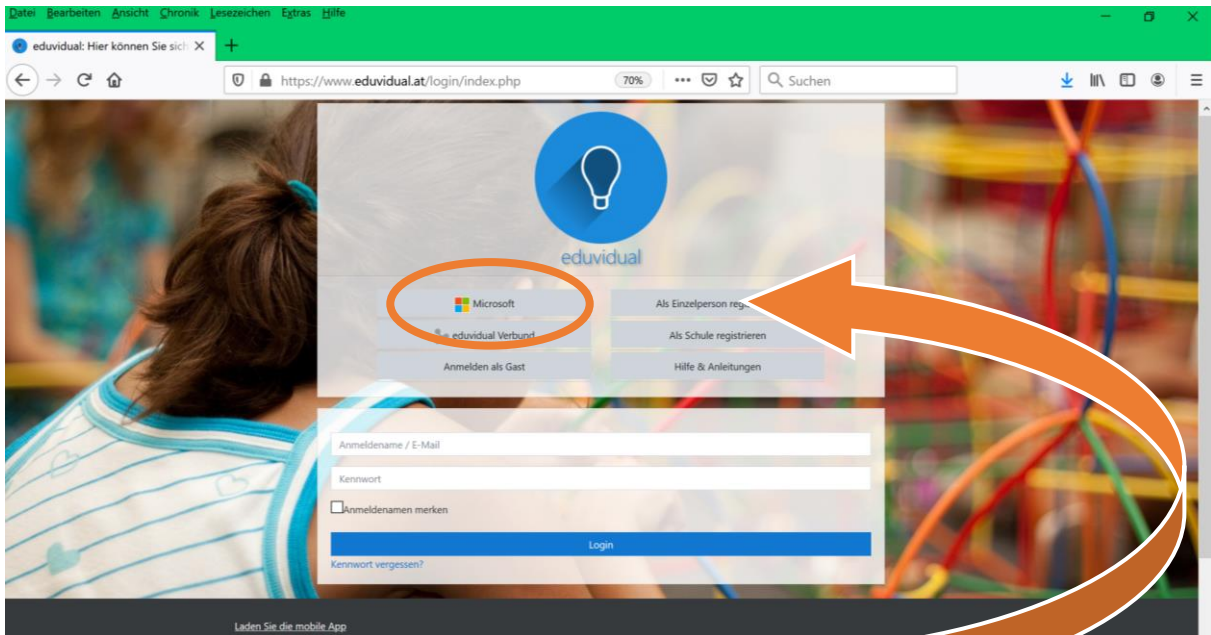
Datei Bearbeiten Ansicht Chronik Lesezeichen Extras Hilfe

eduvidual: Hier können Sie sich

https://www.eduvidual.at/login/index.php 70% Suchen

eduvidual

Microsoft
Als Einzelperson reg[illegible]
eduvidual Verbund
Als Schule registrieren
Anmelden als Gast
Hilfe & Anleitungen

Anmeldename / E-Mail
Kennwort
Anmeldenamen merken
Login
Kennwort vergessen?

Laden Sie die mobile App